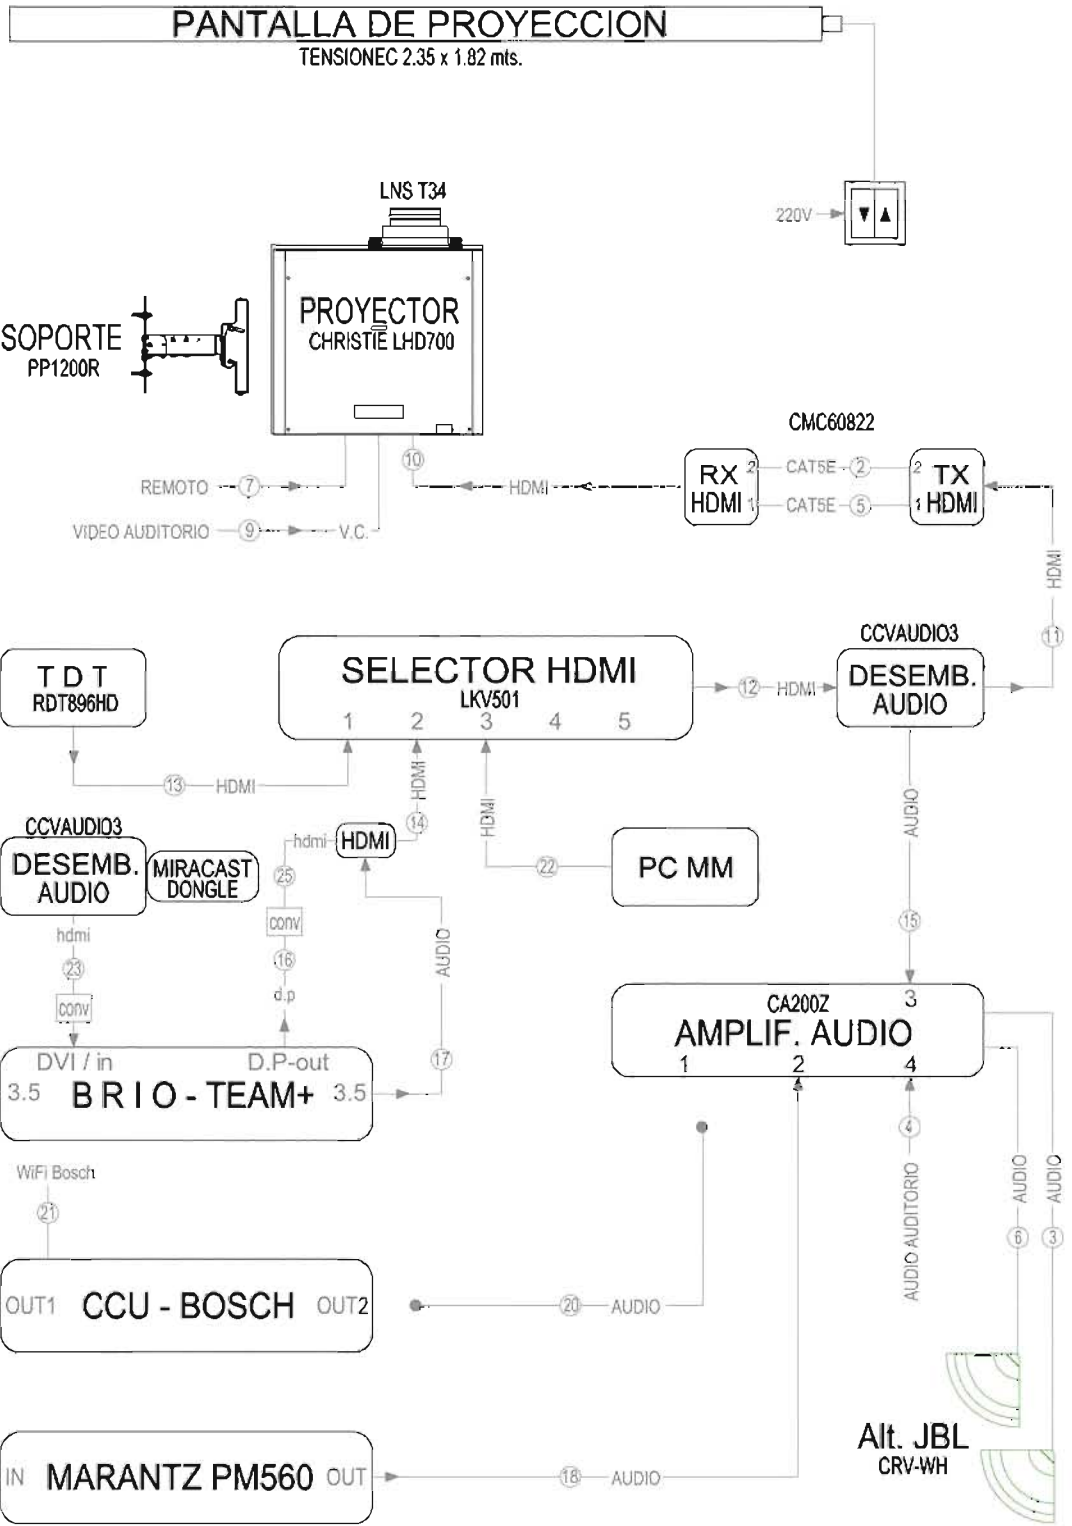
PANTALLA DE PROYECCION
TENSIONEC 2.35 x 1.82 mts.

220V

LNS T34

PROYECTOR
CHRISTIE LHD700

SOPORTE
PP1200R

CMC60822

REMOTO ⑦
VIDEO AUDITORIO ⑨ V.C.
⑩ HDMI

RX HDMI 2 CAT5E ② 2 TX HDMI
1 CAT5E ⑤ 1

HDMI
⑪

CCVAUDIO3
DESEMB. AUDIO

T D T
RDT896HD

SELECTOR HDMI
LKV501
1 2 3 4 5

⑫ HDMI

⑬ HDMI

HDMI
HDMI

CCVAUDIO3
DESEMB. AUDIO

MIRACAST DONGLE

hdmi HDMI
⑭
⑳
⑮

AUDIO

PC MM

⑳

hdmi
㉓
conv

㉕
conv
⑯
d.p

AUDIO
⑰

CA200Z 3
AMPLIF. AUDIO
1 2 4

DVI / in D.P-out
3.5 B R I O - TEAM+ 3.5

WiFi Bosch
㉑

④
AUDIO AUDITORIO

AUDIO AUDIO
⑥ ③

OUT1 CCU - BOSCH OUT2
⑳ AUDIO

Alt. JBL
CRV-WH

IN MARANTZ PM560 OUT
⑱ AUDIO